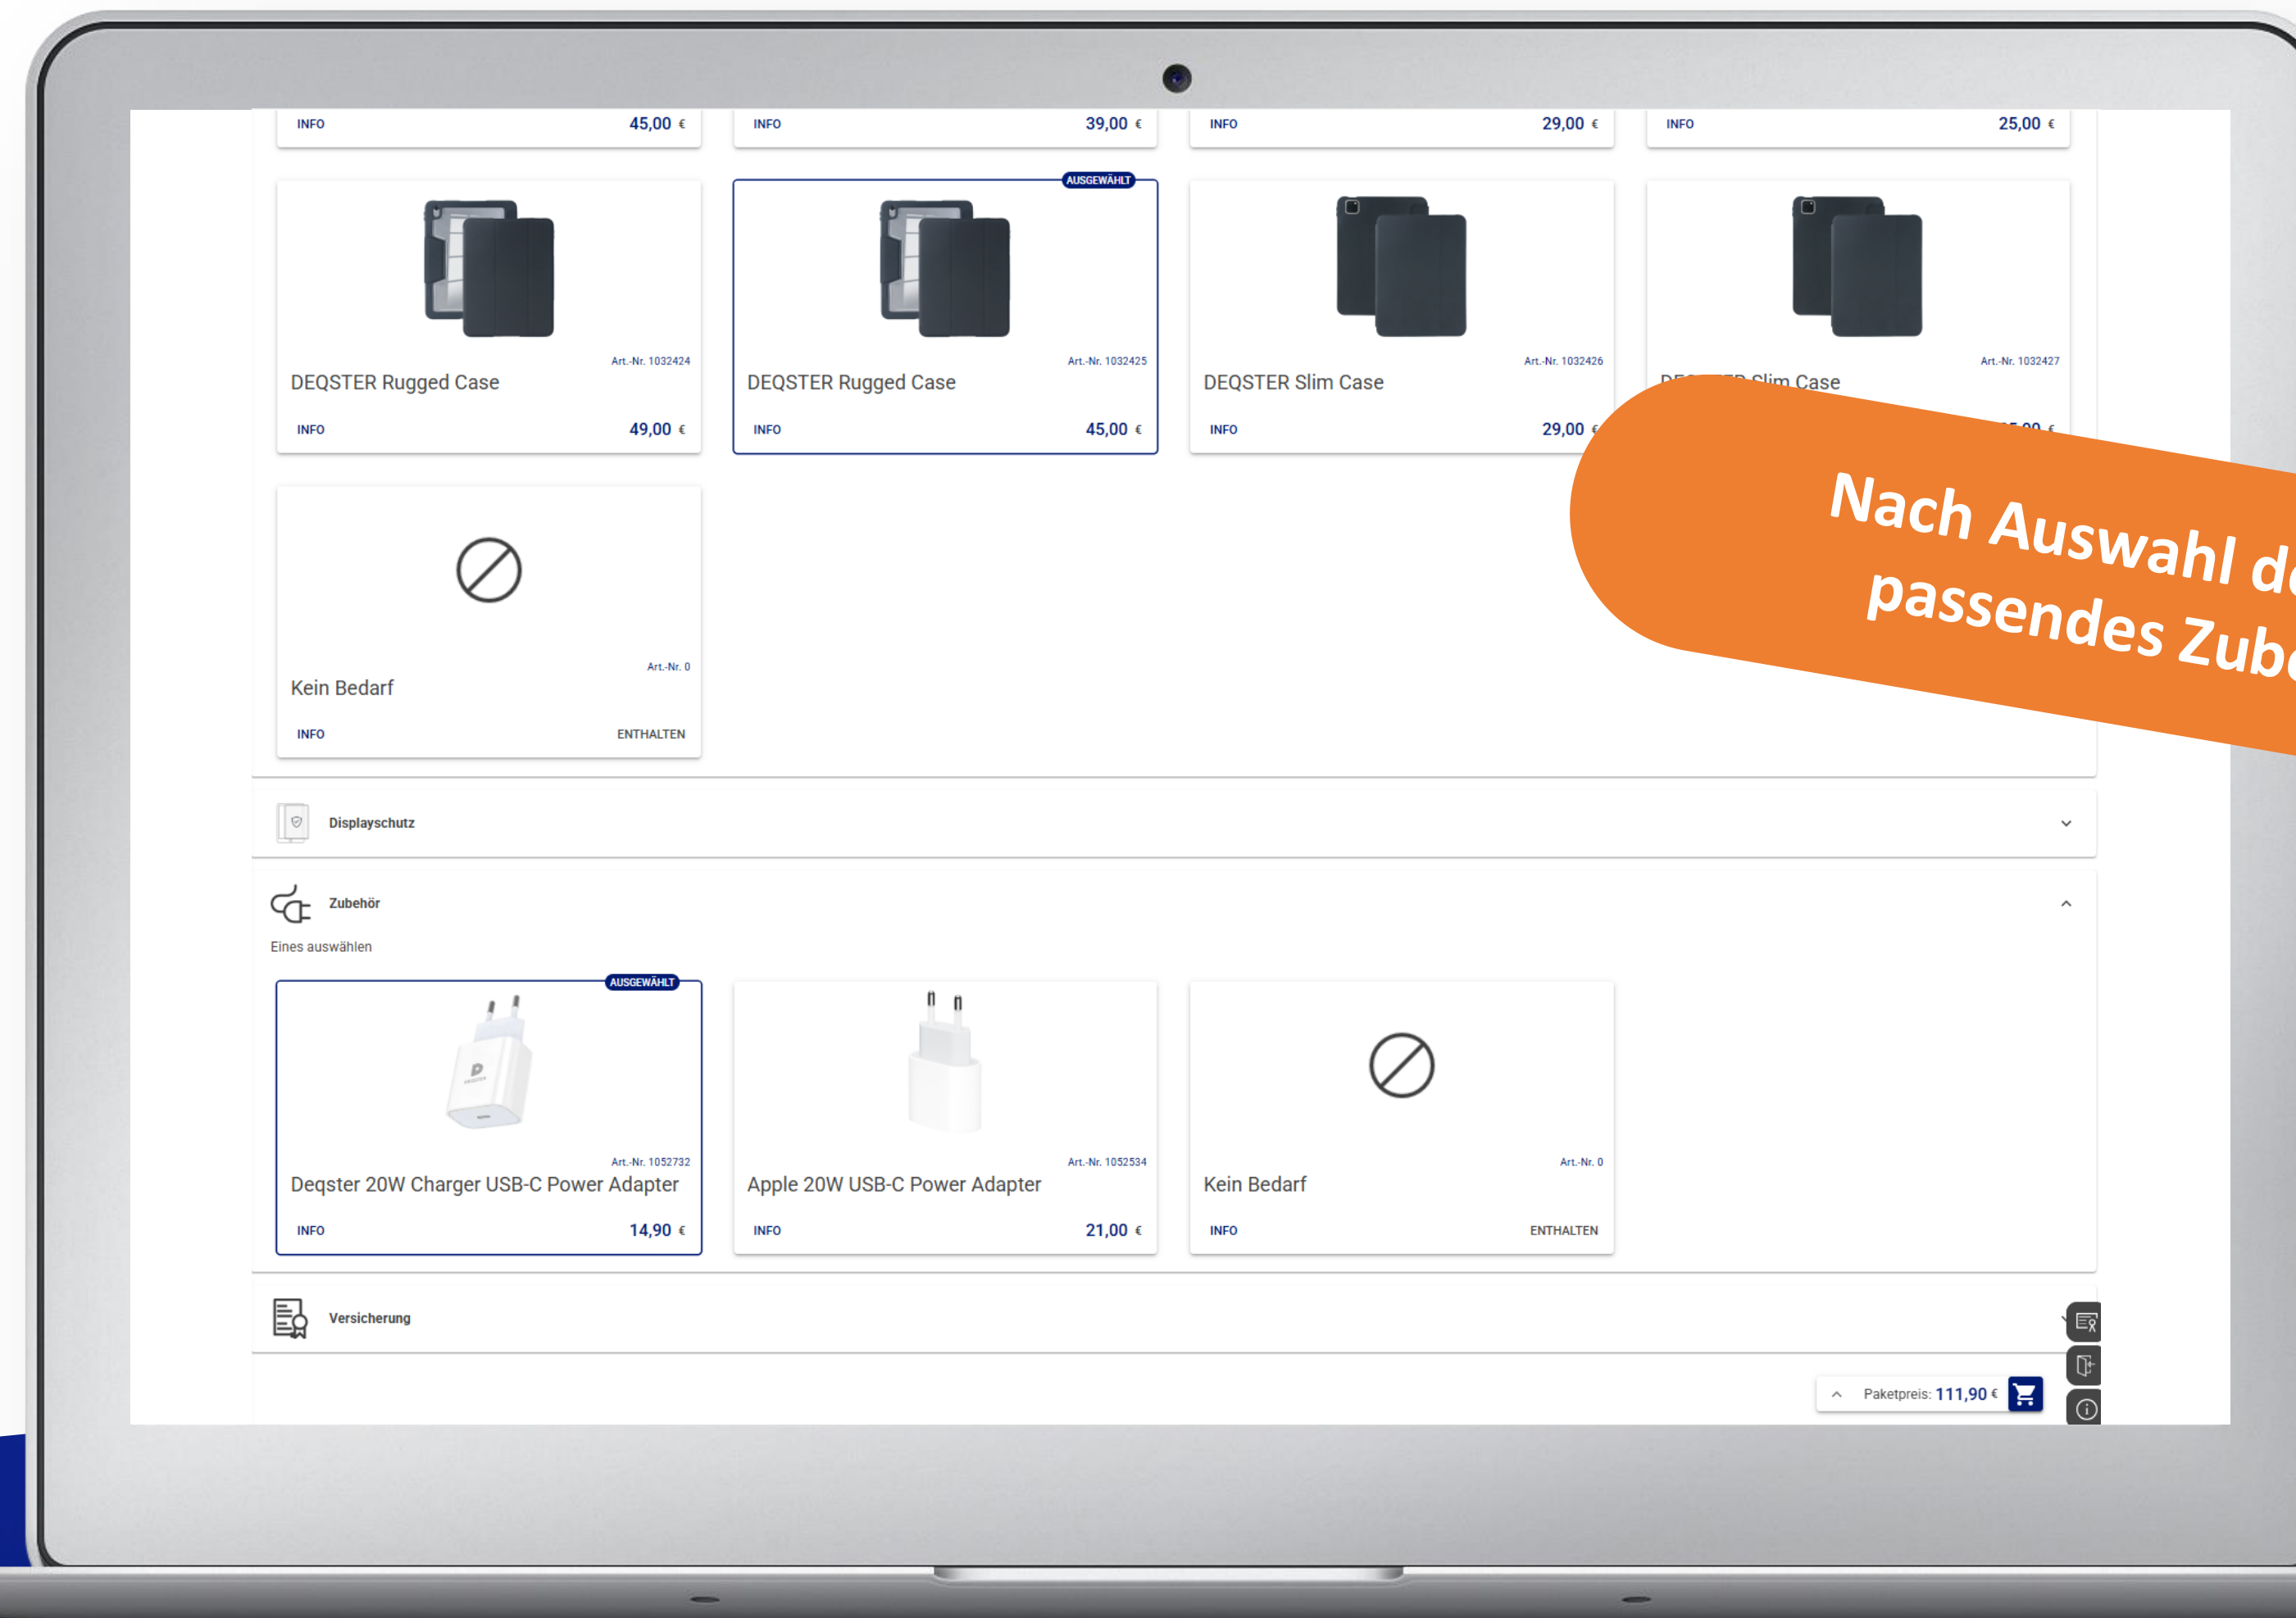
INFO 45,00 €

INFO 39,00 €

INFO 29,00 €

INFO 25,00 €

Art.-Nr. 1032424
DEQSTER Rugged Case
INFO 49,00 €

AUSGEWÄHLT
Art.-Nr. 1032425
DEQSTER Rugged Case
INFO 45,00 €

Art.-Nr. 1032426
DEQSTER Slim Case
INFO 29,00 €

Art.-Nr. 1032427
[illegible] Slim Case
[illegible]

Art.-Nr. 0
Kein Bedarf
INFO ENTHALTEN

Nach Auswahl d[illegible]
passendes Zub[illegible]

Displayschutz

Zubehör
Eines auswählen

AUSGEWÄHLT
Art.-Nr. 1052732
Deqster 20W Charger USB-C Power Adapter
INFO 14,90 €

Art.-Nr. 1052534
Apple 20W USB-C Power Adapter
INFO 21,00 €

Art.-Nr. 0
Kein Bedarf
INFO ENTHALTEN

Versicherung

Paketpreis: 111,90 €